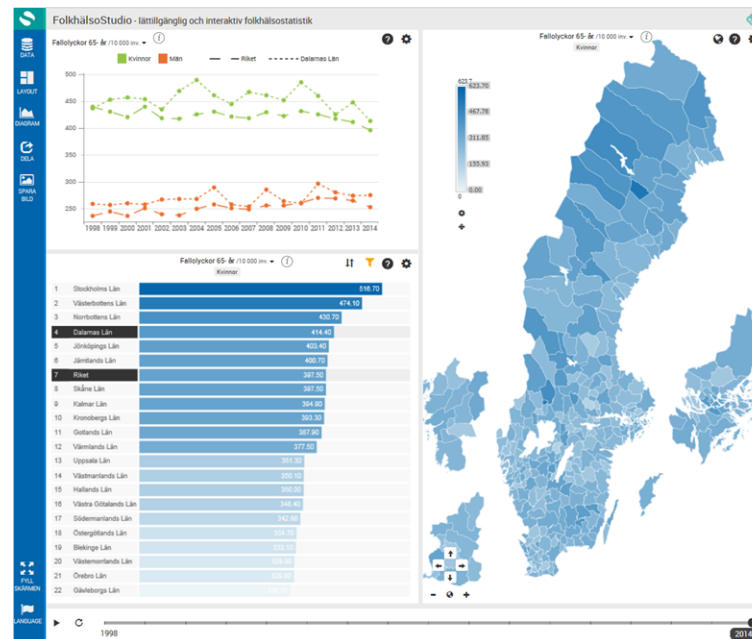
FolkhälsoStudio - lättillgänglig och interaktiv folkhälsostatistik

DATA
LAYOUT
DIAGRAM
DELA
SPARA BILD
FYLL SKÄRMEN
LANGUAGE

Fallolyckor 65- år /10 000 inv.

Kvinnor Män Riket Dalarnas Län

500
450
400
350
300
250

1998 1999 2000 2001 2002 2003 2004 2005 2006 2007 2008 2009 2010 2011 2012 2013 2014

Fallolyckor 65- år /10 000 inv.
Kvinnor

| 1 | Stockholms Län | 516.70 |
|---|---|---|
| 2 | Västerbottens Län | 474.10 |
| 3 | Norrbottens Län | 430.70 |
| 4 | Dalarnas Län | 414.40 |
| 5 | Jönköpings Län | 403.40 |
| 6 | Jämtlands Län | 400.70 |
| 7 | Riket | 397.50 |
| 8 | Skåne Län | 397.50 |
| 9 | Kalmar Län | 394.90 |
| 10 | Kronobergs Län | 393.30 |
| 11 | Gotlands Län | 387.90 |
| 12 | Värmlands Län | 377.50 |
| 13 | Uppsala Län | 351.30 |
| 14 | Västmanlands Län | 350.10 |
| 15 | Hallands Län | 350.00 |
| 16 | Västra Götalands Län | 348.40 |
| 17 | Södermanlands Län | 342.80 |
| 18 | Östergötlands Län | 334.70 |
| 19 | Blekinge Län | 332.10 |
| 20 | Västernorrlands Län | 329.30 |
| 21 | Örebro Län | 326.60 |
| 22 | Gävleborgs Län | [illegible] |

Fallolyckor 65- år /10 000 inv.
Kvinnor

623.7
623.70
467.78
311.85
155.93
0.00
0

1998
201